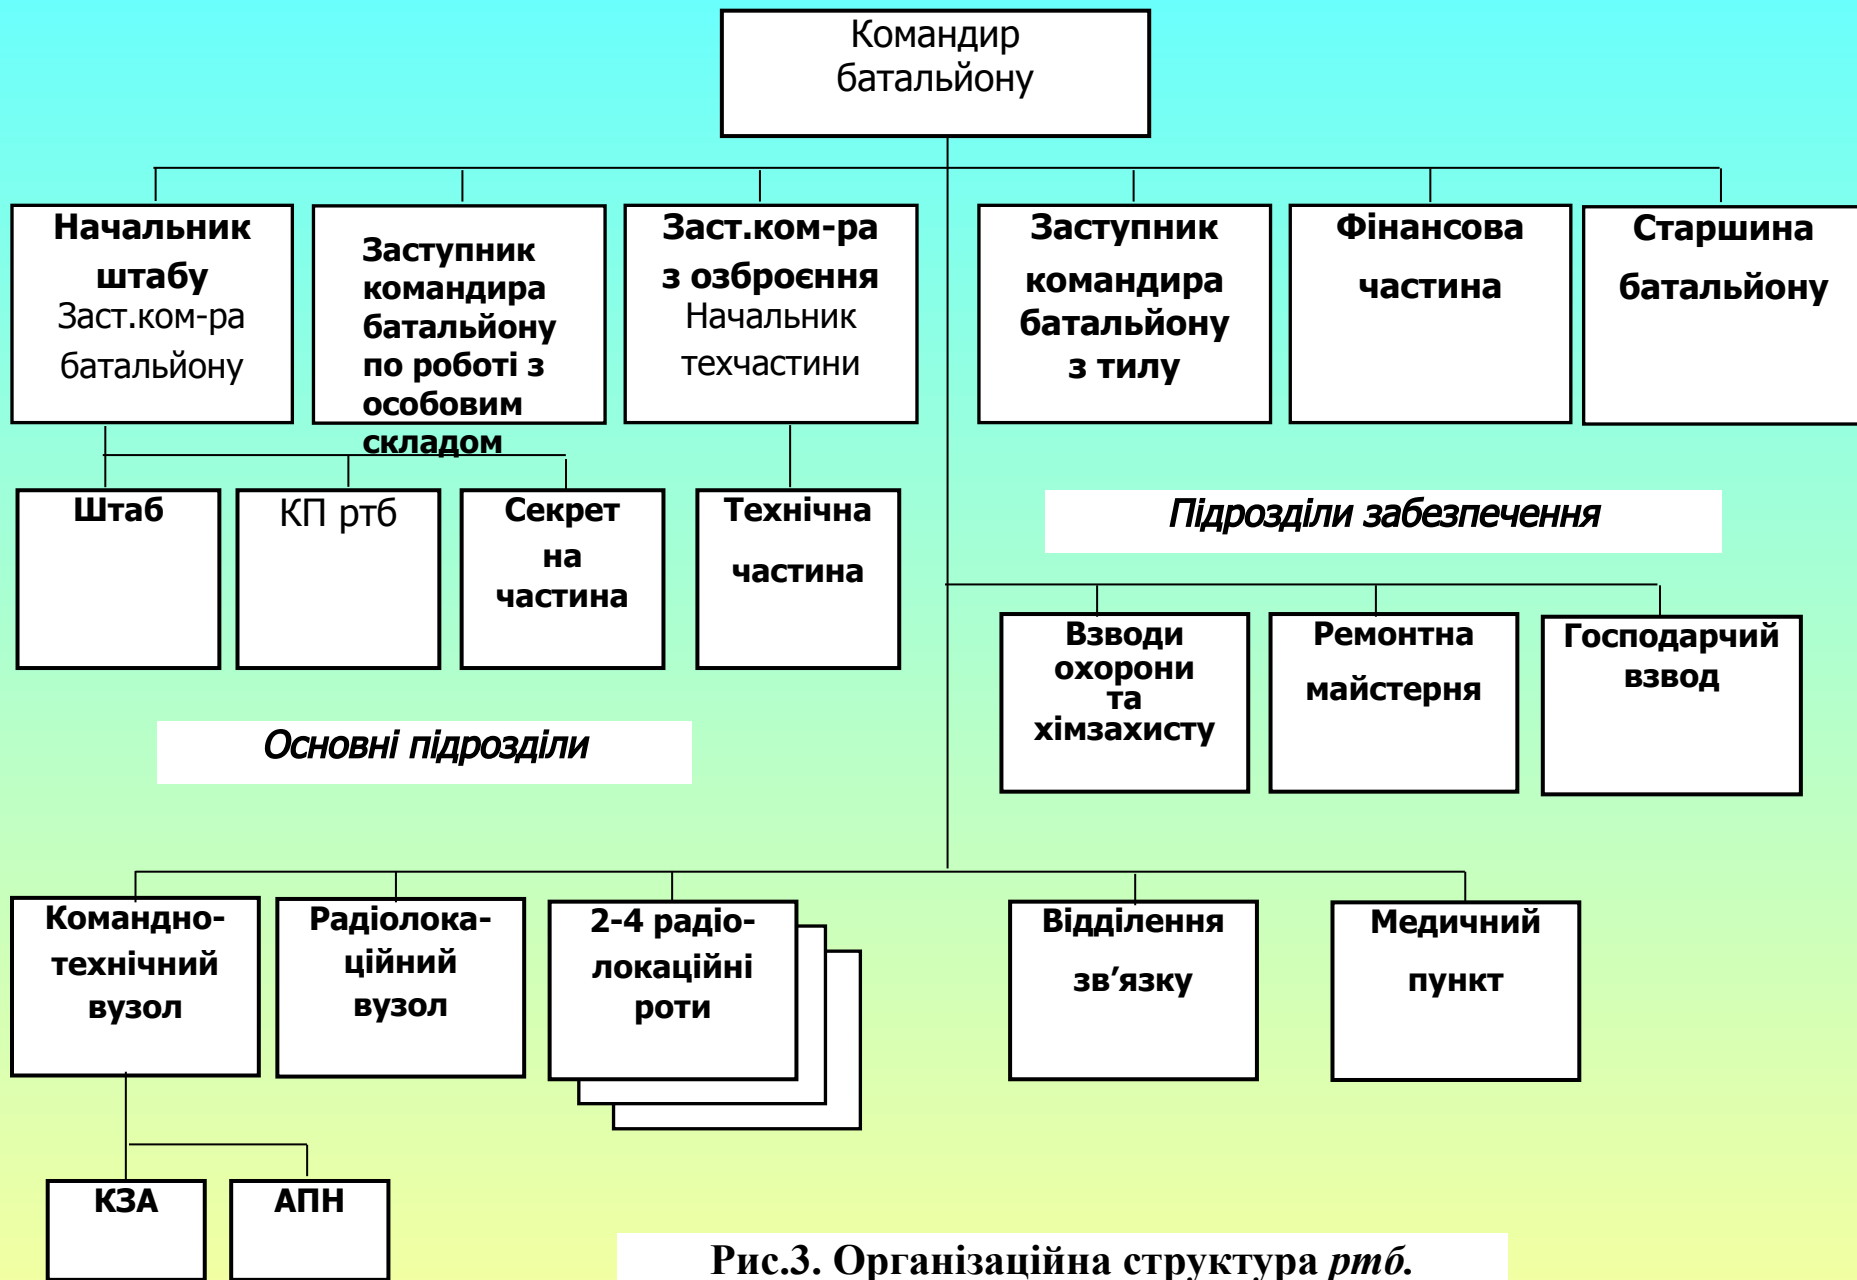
Командир батальйону

Начальник штабу Заст.ком-ра батальйону

Заступник командира батальйону по роботі з особовим складом

Заст.ком-ра з озброєння Начальник техчастини

Заступник командира батальйону з тилу

Фінансова частина

Старшина батальйону

Штаб

КП ртб

Секрет на частина

Технічна частина

Підрозділи забезпечення

Взводи охорони та хімзахисту

Ремонтна майстерня

Господарчий взвод

Основні підрозділи

Командно-технічний вузол

Радіолокаційний вузол

2-4 радіолокаційні роти

Відділення зв’язку

Медичний пункт

КЗА

АПН

Рис.3. Організаційна структура ртб.